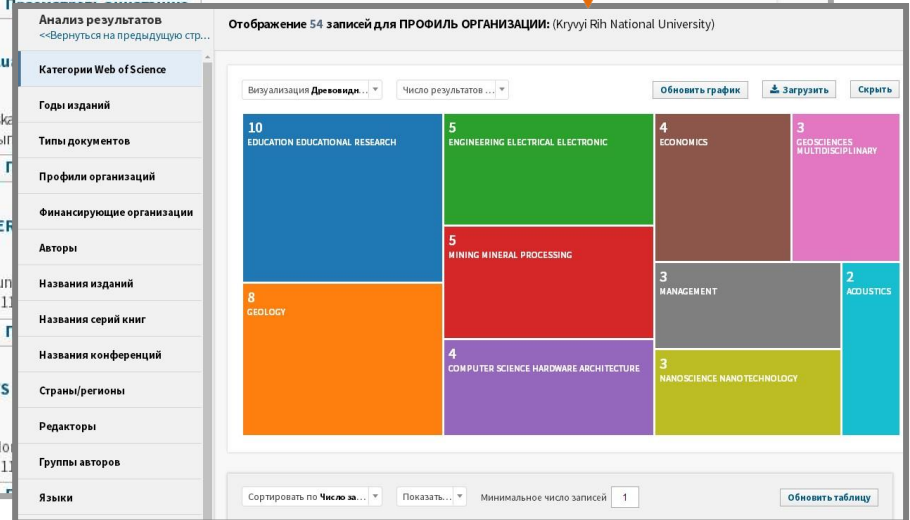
Анализ результатов
<<Вернуться на предыдущую стр...

Категории Web of Science
Годы изданий
Типы документов
Профили организаций
Финансирующие организации
Авторы
Названия изданий
Названия серий книг
Названия конференций
Страны/регионы
Редакторы
Группы авторов
Языки

Отображение 54 записей для ПРОФИЛЬ ОРГАНИЗАЦИИ: (Kryvyi Rih National University)

Визуализация Древовидн...
Число результатов ...
Обновить график
Загрузить
Скрыть

10
EDUCATION EDUCATIONAL RESEARCH

5
ENGINEERING ELECTRICAL ELECTRONIC

4
ECONOMICS

3
GEOSCIENCES MULTIDISCIPLINARY

5
MINING MINERAL PROCESSING

3
MANAGEMENT

2
ACOUSTICS

8
GEOLOGY

4
COMPUTER SCIENCE HARDWARE ARCHITECTURE

3
NANOSCIENCE NANOTECHNOLOGY

Сортировать по Число за...
Показать...
Минимальное число записей 1
Обновить таблицу